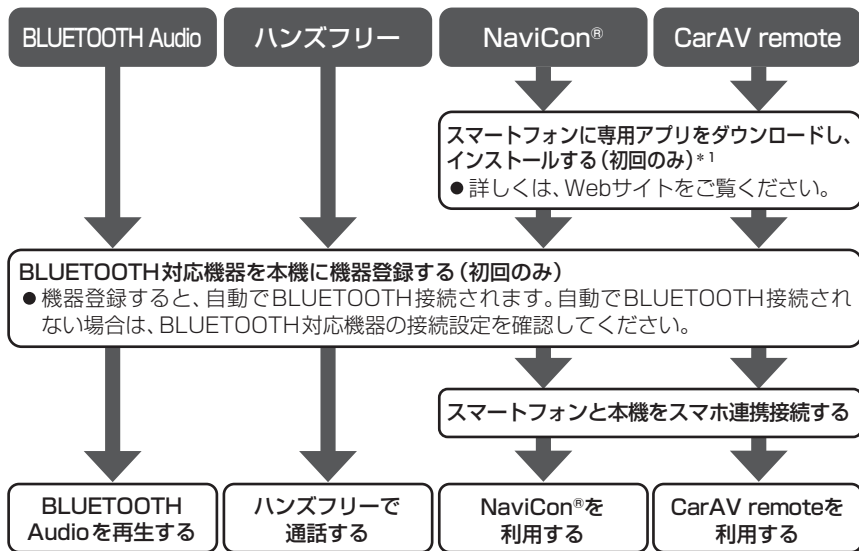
BLUETOOTH Audio

ハンズフリー

NaviCon®

CarAV remote

スマートフォンに専用アプリをダウンロードし、インストールする（初回のみ）*1
●詳しくは、Webサイトをご覧ください。

BLUETOOTH対応機器を本機に機器登録する（初回のみ）
●機器登録すると、自動でBLUETOOTH接続されます。自動でBLUETOOTH接続されない場合は、BLUETOOTH対応機器の接続設定を確認してください。

スマートフォンと本機をスマホ連携接続する

BLUETOOTH Audioを再生する

ハンズフリーで通話する

NaviCon®を利用する

CarAV remoteを利用する